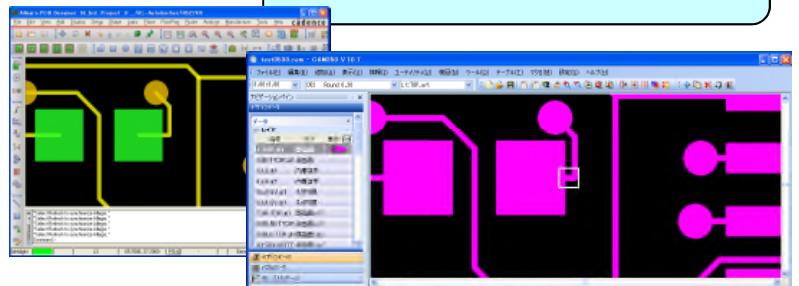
cadence

test0930.com - CAM350 V 10.7

ファイル(F) 編集(E) 追加(A) 表示(V) 情報(I) ユーティリティ(U) 解析(N) ツール(O) テーブル(B) マクロ(M) 設定(S) ヘルプ(H)

Round 6.35

ナビゲーションペイン

データ

レイヤ